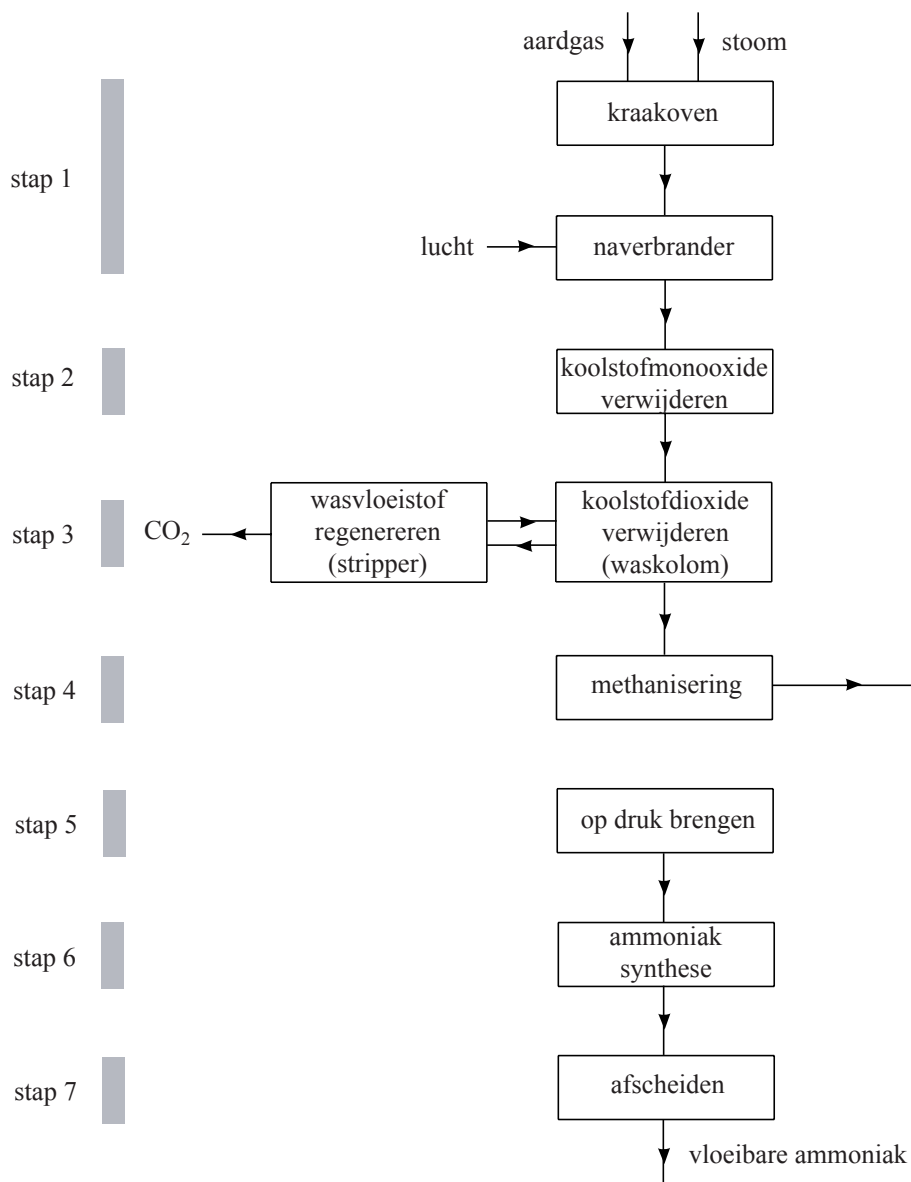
aardgas
stoom

stap 1
kraakoven

lucht
naverbrander

stap 2
koolstofmonooxide verwijderen

stap 3
$CO_2$
wasvloeistof regenereren (stripper)
koolstofdioxide verwijderen (waskolom)

stap 4
methanisering

stap 5
op druk brengen

stap 6
ammoniak synthese

stap 7
afscheiden

vloeibare ammoniak